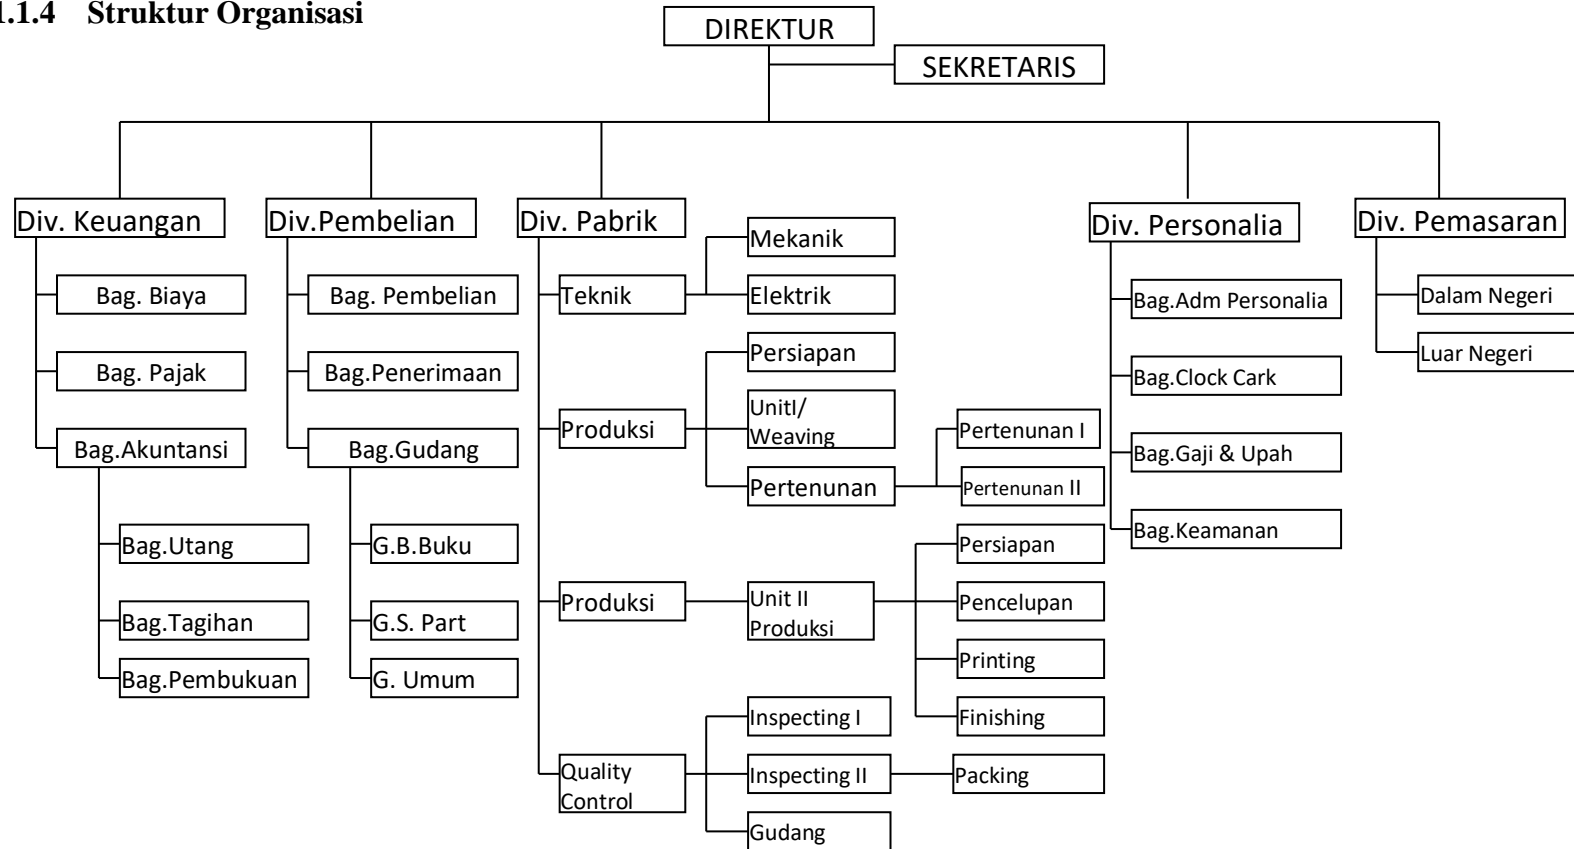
1.1.4 Struktur Organisasi

DIREKTUR

SEKRETARIS

Div. Keuangan

Bag. Biaya

Bag. Pajak

Bag.Akuntansi

Bag.Utang

Bag.Tagihan

Bag.Pembukuan

Div.Pembelian

Bag. Pembelian

Bag.Penerimaan

Bag.Gudang

G.B.Buku

G.S. Part

G. Umum

Div. Pabrik

Teknik

Mekanik

Elektrik

Produksi

Persiapan

UnitI/ Weaving

Pertenunan

Pertenunan I

Pertenunan II

Produksi

Unit II Produksi

Persiapan

Pencelupan

Printing

Finishing

Quality Control

Inspecting I

Inspecting II

Packing

Gudang

Div. Personalia

Bag.Adm Personalia

Bag.Clock Cark

Bag.Gaji & Upah

Bag.Keamanan

Div. Pemasaran

Dalam Negeri

Luar Negeri